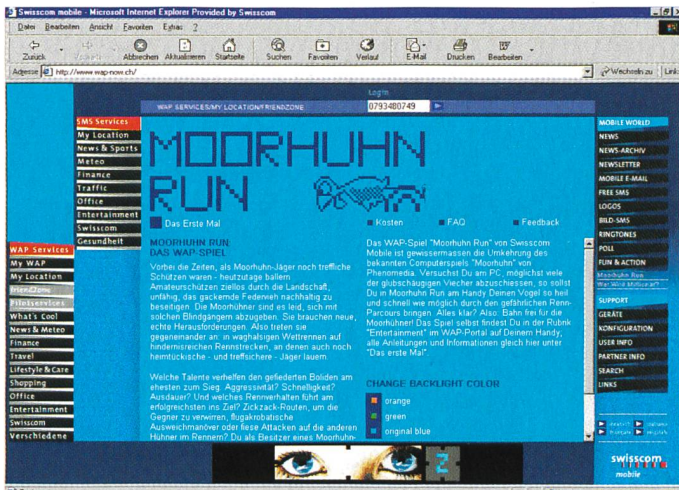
Swisscom mobile - Microsoft Internet Explorer Provided by Swisscom

Datei Bearbeiten Ansicht Favoriten Extras ?

Zurück Vorwärts Abbrechen Aktualisieren Startseite Suchen Favoriten Verlauf E-Mail Drucken Bearbeiten

Adresse http://www.wap-now.ch/ Wechseln zu Links

Login

WAP SERVICES/MY LOCATION/FRIENDZONE 0793480749

SMS Services
My Location
News & Sports
Meteo
Finance
Traffic
Office
Entertainment
Swisscom
Gesundheit

WAP Services
My WAP
My Location
friendZone
Pilotservices
What's Cool
News & Meteo
Finance
Travel
Lifestyle & Care
Shopping
Office
Entertainment
Swisscom
Verschiedene

MOORHUHN RUN

Das Erste Mal Kosten FAQ Feedback

MOORHUHN RUN:
DAS WAP-SPIEL

Vorbei die Zeiten, als Moorhuhn-Jäger noch treffliche Schützen waren - heutzutage ballern Amateurschützen ziellos durch die Landschaft, unfähig, das gackernde Federvieh nachhaltig zu beseitigen. Die Moorhühner sind es leid, sich mit solchen Blindgängern abzugeben. Sie brauchen neue, echte Herausforderungen. Also treten sie gegeneinander an: in waghalsigen Wettrennen auf hindernisreichen Rennstrecken, an denen auch noch heimtückische - und treffsichere - Jäger lauern.

Welche Talente verhelfen den gefiederten Boliden am ehesten zum Sieg: Aggressivität? Schnelligkeit? Ausdauer? Und welches Rennverhalten führt am erfolgreichsten ins Ziel? Zickzack-Routen, um die Gegner zu verwirren, flugakrobatische Ausweichmanöver oder fiese Attacken auf die anderen Hühner im Rennen? Du als Besitzer eines Moorhuhn-

Das WAP-Spiel "Moorhuhn Run" von Swisscom Mobile ist gewissermassen die Umkehrung des bekannten Computerspiels "Moorhuhn" von Phenomedia. Versuchst Du am PC, möglichst viele der glubschäugigen Viecher abzuschiessen, so sollst Du in Moorhuhn Run am Handy Deinen Vogel so heil und schnell wie möglich durch den gefährlichen Renn-Parcours bringen. Alles klar? Also: Bahn frei für die Moorhühner! Das Spiel selbst findest Du in der Rubrik "Entertainment" im WAP-Portal auf Deinem Handy, alle Anleitungen und Informationen gleich hier unter "Das erste Mal".

CHANGE BACKLIGHT COLOR
orange
green
original blue

MOBILE WORLD
NEWS
NEWS-ARCHIV
NEWSLETTER
MOBILE E-MAIL
FREE SMS
LOGOS
BILD-SMS
RINGTONES
POLL
FUN & ACTION
Moorhuhn Run
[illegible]
SUPPORT
GERÄTE
KONFIGURATION
USER INFO
PARTNER INFO
SEARCH
LINKS

deutsch italiano
français english

swisscom
mobile